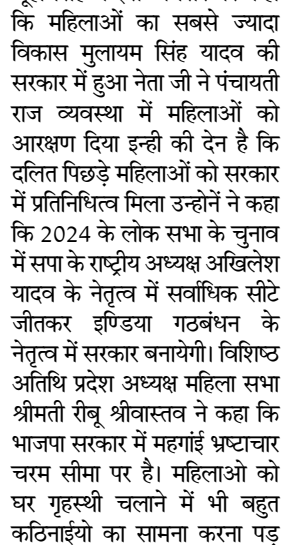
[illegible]
कि महिलाओं का सबसे ज्यादा विकास मुलायम सिंह यादव की सरकार में हुआ नेता जी ने पंचायती राज व्यवस्था में महिलाओं को आरक्षण दिया इन्ही की देन है कि दलित पिछड़े महिलाओं को सरकार में प्रतिनिधित्व मिला उन्होनें ने कहा कि 2024 के लोक सभा के चुनाव में सपा के राष्ट्रीय अध्यक्ष अखिलेश यादव के नेतृत्व में सर्वाधिक सीटे जीतकर इण्डिया गठबंधन के नेतृत्व में सरकार बनायेगी। विशिष्ठ अतिथि प्रदेश अध्यक्ष महिला सभा श्रीमती रीबू श्रीवास्तव ने कहा कि भाजपा सरकार में महगांई भ्रष्टाचार चरम सीमा पर है। महिलाओ को घर गृहस्थी चलाने में भी बहुत कठिनाईयो का सामना करना पड़